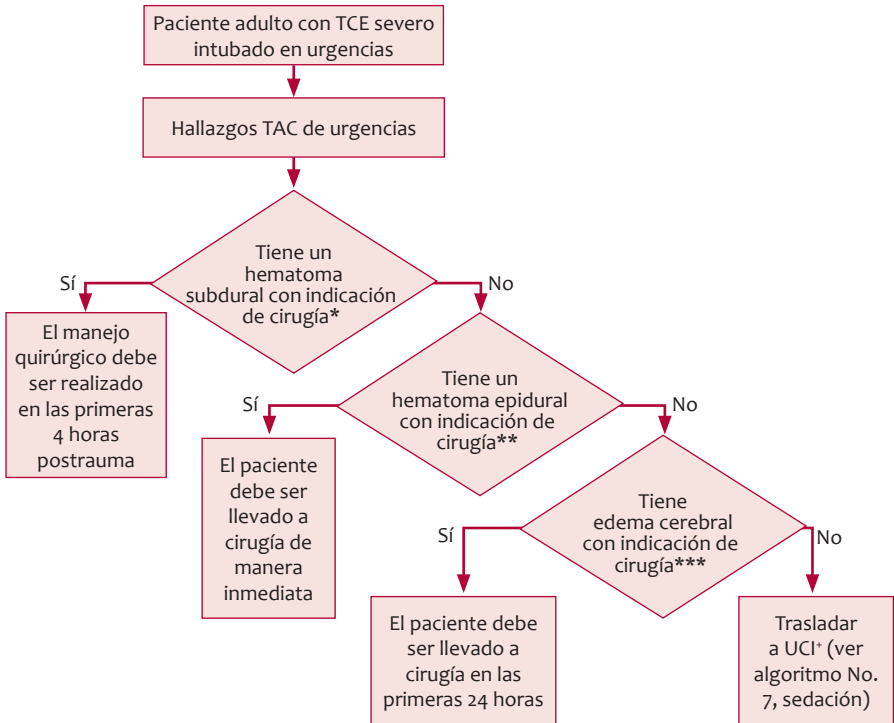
Paciente adulto con TCE severo intubado en urgencias

Hallazgos TAC de urgencias

Tiene un hematoma subdural con indicación de cirugía*

Sí

El manejo quirúrgico debe ser realizado en las primeras 4 horas postrauma

No

Tiene un hematoma epidural con indicación de cirugía**

Sí

El paciente debe ser llevado a cirugía de manera inmediata

No

Tiene edema cerebral con indicación de cirugía***

Sí

El paciente debe ser llevado a cirugía en las primeras 24 horas

No

Trasladar a UCI$^{+}$ (ver algoritmo No. 7, sedación)